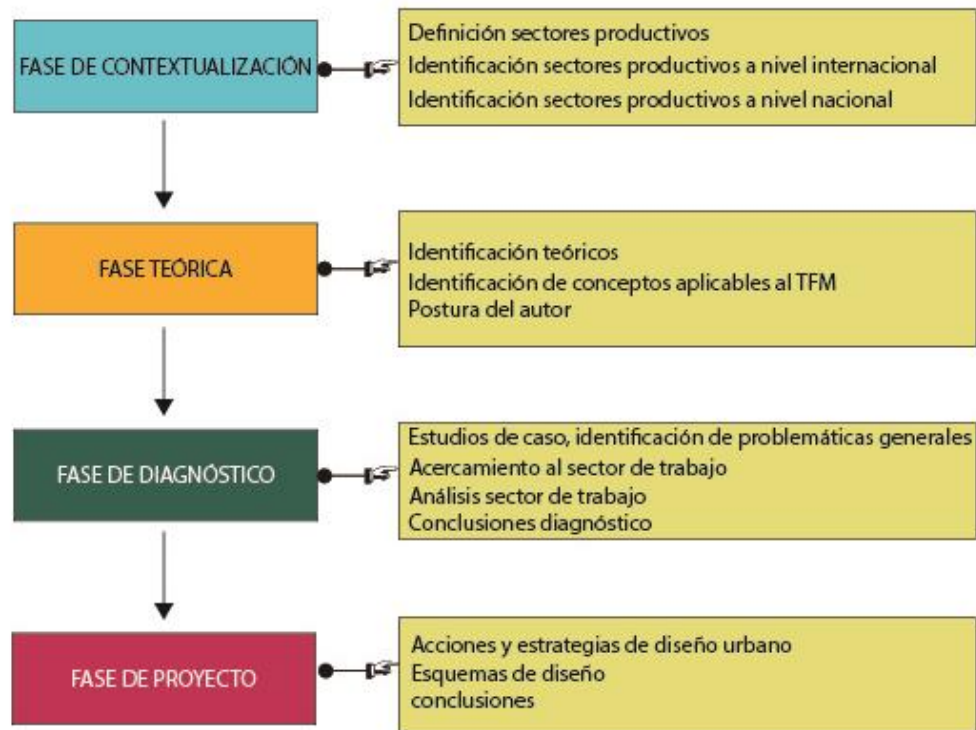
FASE DE CONTEXTUALIZACIÓN

Definición sectores productivos
Identificación sectores productivos a nivel internacional
Identificación sectores productivos a nivel nacional

FASE TEÓRICA

Identificación teóricos
Identificación de conceptos aplicables al TFM
Postura del autor

FASE DE DIAGNÓSTICO

Estudios de caso, identificación de problemáticas generales
Acercamiento al sector de trabajo
Análisis sector de trabajo
Conclusiones diagnóstico

FASE DE PROYECTO

Acciones y estrategias de diseño urbano
Esquemas de diseño
conclusiones